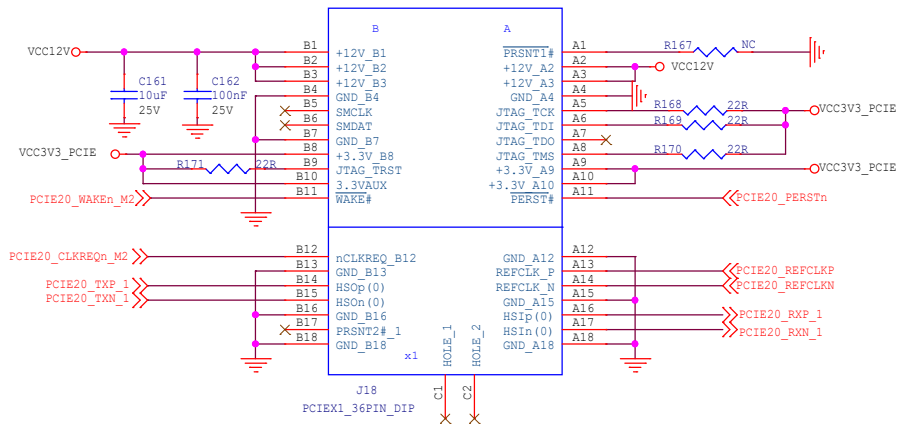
B

A

VCC12V

B1 +12V_B1
B2 +12V_B2
B3 +12V_B3
B4 GND_B4
B5 SMCLK
B6 SMDAT
B7 GND_B7
B8 +3.3V_B8
B9 JTAG_TRST
B10 3.3VAUX
B11 WAKE#

PRSNT1# A1
+12V_A2 A2
+12V_A3 A3
GND_A4 A4
JTAG_TCK A5
JTAG_TDI A6
JTAG_TDO A7
JTAG_TMS A8
+3.3V_A9 A9
+3.3V_A10 A10
PERST# A11

C161 10uF 25V

C162 100nF 25V

R167 NC

VCC12V

R168 22R

R169 22R

R170 22R

VCC3V3_PCIE

VCC3V3_PCIE

VCC3V3_PCIE

R171 22R

PCIE20_WAKEn_M2

PCIE20_PERSTn

PCIE20_CLKREQn_M2

B12 nCLKREQ_B12
B13 GND_B13
B14 HSOp(0)
B15 HSOn(0)
B16 GND_B16
B17 PRSNT2#_1
B18 GND_B18

GND_A12 A12
REFCLK_P A13
REFCLK_N A14
GND_A15 A15
HSIp(0) A16
HSIn(0) A17
GND_A18 A18

PCIE20_TXP_1
PCIE20_TXN_1

PCIE20_REFCLKP
PCIE20_REFCLKN

PCIE20_RXP_1
PCIE20_RXN_1

x1

HOLE_1
HOLE_2

C1
C2

J18
PCIEX1_36PIN_DIP